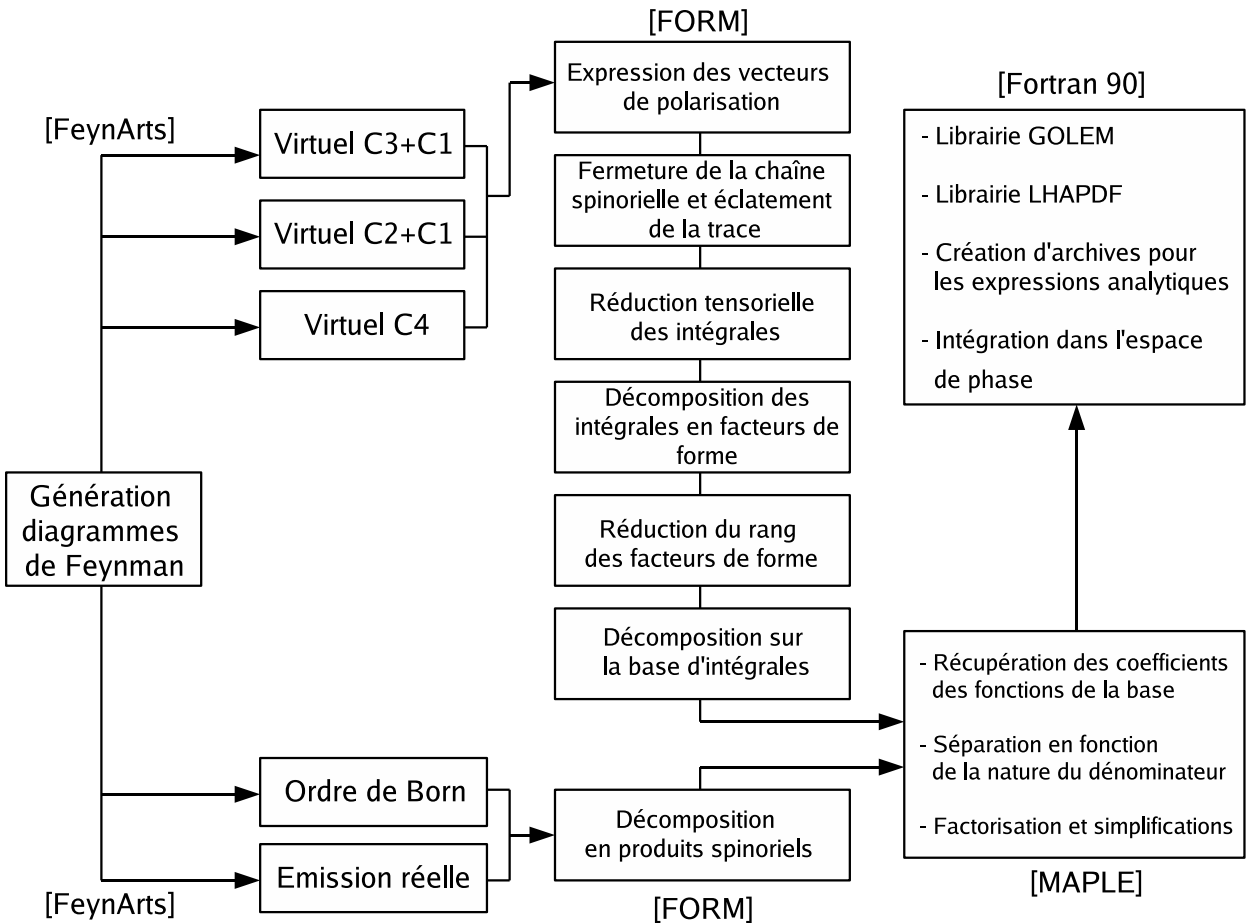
[FeynArts]

Génération diagrammes de Feynman

Virtuel C3+C1

Virtuel C2+C1

Virtuel C4

[FORM]

Expression des vecteurs de polarisation

Fermeture de la chaîne spinorielle et éclatement de la trace

Réduction tensorielle des intégrales

Décomposition des intégrales en facteurs de forme

Réduction du rang des facteurs de forme

Décomposition sur la base d'intégrales

[Fortran 90]

- Librairie GOLEM

- Librairie LHAPDF

- Création d'archives pour les expressions analytiques

- Intégration dans l'espace de phase

- Récupération des coefficients des fonctions de la base

- Séparation en fonction de la nature du dénominateur

- Factorisation et simplifications

[MAPLE]

Ordre de Born

Emission réelle

[FeynArts]

Décomposition en produits spinoriels

[FORM]